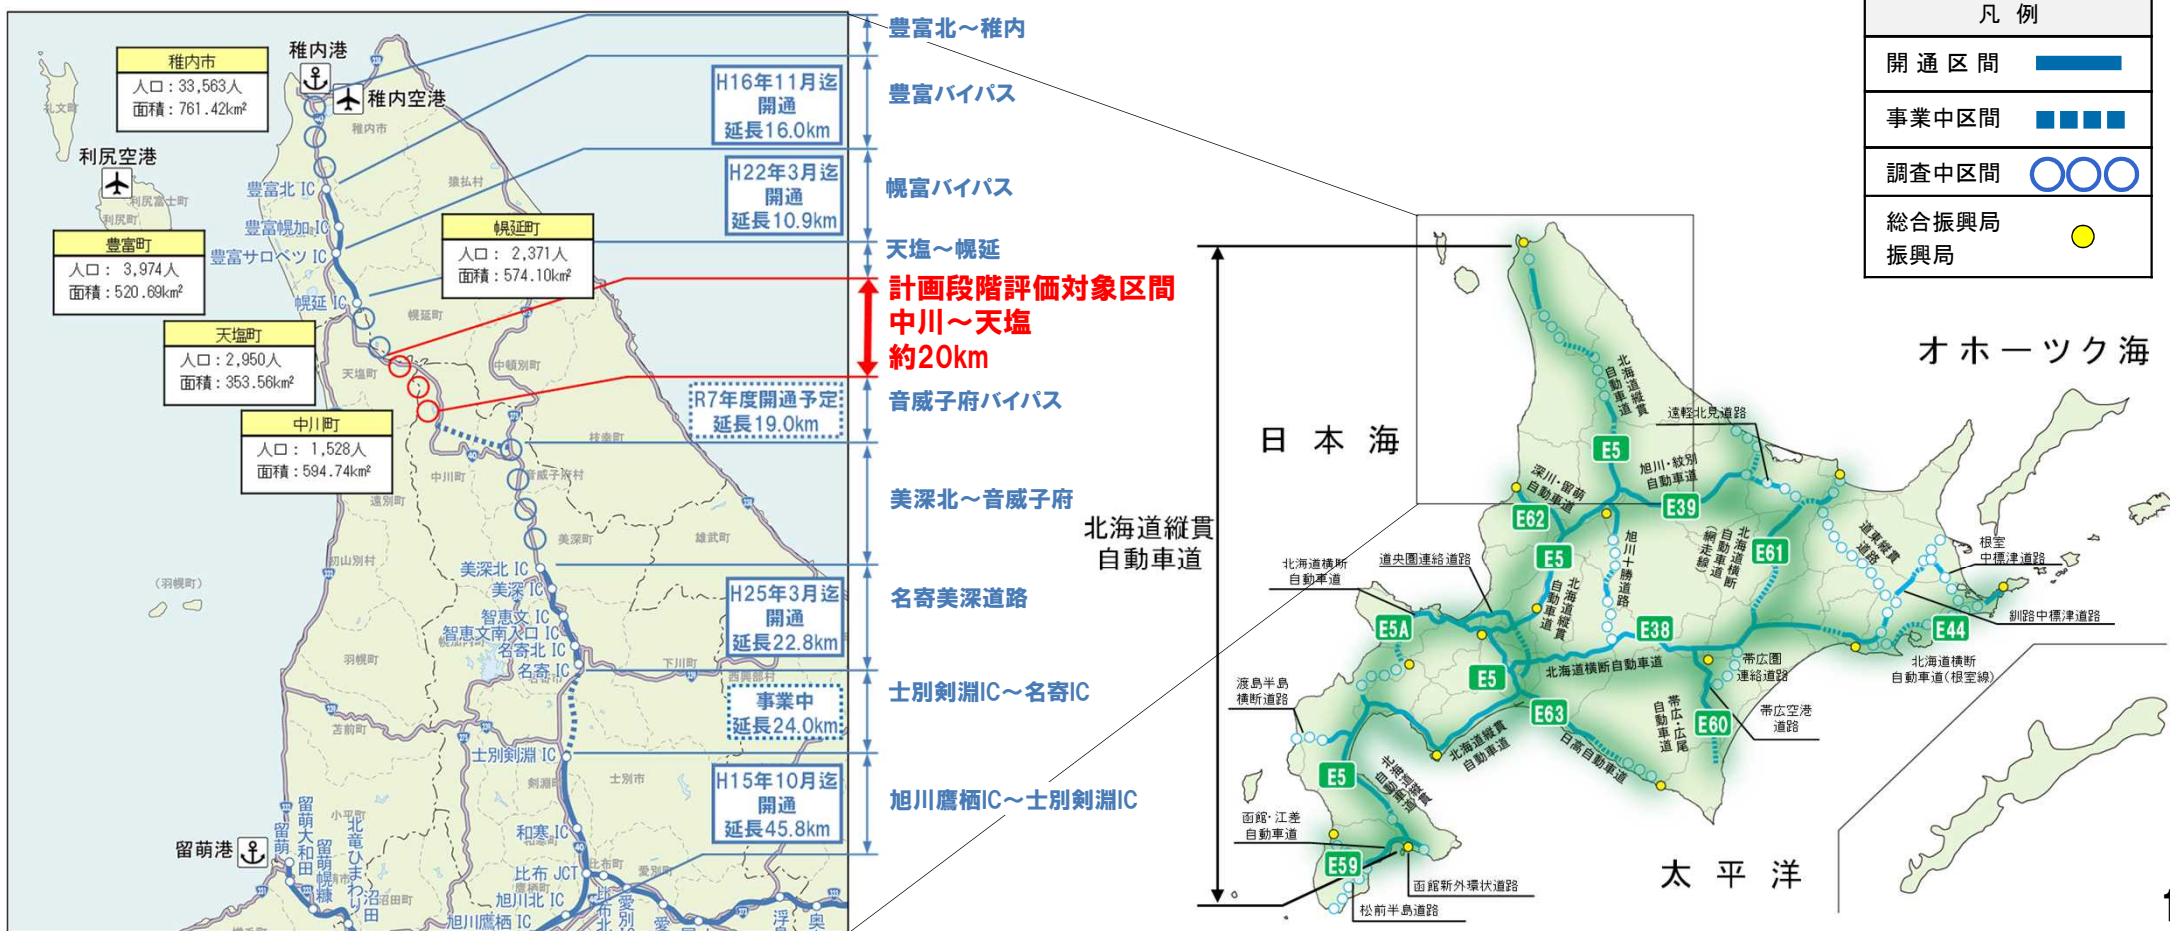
稚内市
人口：33,563人
面積：761.42km²

稚内港
稚内空港
利尻空港
豊富北 IC
豊富幌加 IC
豊富サロベツ IC
幌延 IC

豊富町
人口： 3,974人
面積：520.69km²

幌延町
人口： 2,371人
面積：574.10km²

天塩町
人口：2,950人
面積：353.56km²

中川町
人口： 1,528人
面積：594.74km²

美深北 IC
美深 IC
智恵文 IC
智恵文南入口 IC
名寄北 IC
名寄 IC
士別剣淵 IC
和寒 IC
比布 JCT
旭川北 IC
旭川鷹栖 IC
留萌港

H16年11月迄
開通
延長16.0km

H22年3月迄
開通
延長10.9km

R7年度開通予定
延長19.0km

H25年3月迄
開通
延長22.8km

事業中
延長24.0km

H15年10月迄
開通
延長45.8km

豊富北～稚内
豊富バイパス
幌富バイパス
天塩～幌延
計画段階評価対象区間
中川～天塩
約20km
音威子府バイパス
美深北～音威子府
名寄美深道路
士別剣淵IC～名寄IC
旭川鷹栖IC～士別剣淵IC

凡 例
| 開通区間 | |
|---|---|
| 事業中区間 | |
| 調査中区間 | |
| 総合振興局 振興局 | |

オホーツク海
日本海
太平洋
北海道縦貫自動車道
北海道縦貫自動車道
遠軽北見道路
旭川・紋別自動車道
深川・留萌自動車道
旭川十勝道路
北海道横断自動車道（網走線）
道東縦貫道路
根室中標津道路
釧路中標津道路
北海道横断自動車道
道央圏連絡道路
北海道縦貫自動車道
北海道横断自動車道
帯広圏連絡道路
北海道横断自動車道（根室線）
渡島半島横断道路
北海道縦貫自動車道
日高自動車道
帯広・広尾自動車道
帯広空港道路
北海道縦貫自動車道
函館・江差自動車道
函館新外環状道路
松前半島道路
E5 E39 E62 E5 E61 E5A E38 E44 E5 E63 E60 E5 E59